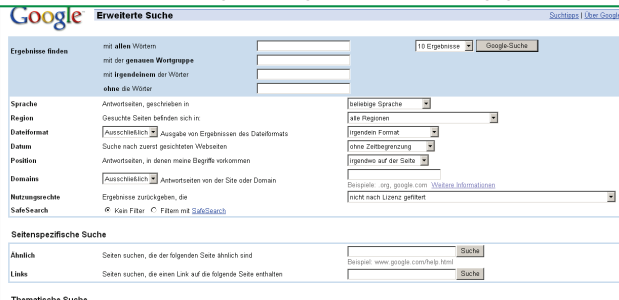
Google Erweiterte Suche

Suchtipps | Über Google

Ergebnisse finden

mit allen Wörtern

10 Ergebnisse

Google-Suche

mit der genauen Wortgruppe

mit irgendeinem der Wörter

ohne die Wörter

Sprache

Antwortseiten, geschrieben in

beliebige Sprache

Region

Gesuchte Seiten befinden sich in:

alle Regionen

Dateiformat

Ausschließlich

Ausgabe von Ergebnissen des Dateiformats

irgendein Format

Datum

Suche nach zuerst gesichteten Webseiten

ohne Zeitbegrenzung

Position

Antwortseiten, in denen meine Begriffe vorkommen

irgendwo auf der Seite

Domains

Ausschließlich

Antwortseiten von der Site oder Domain

Beispiele: .org, google.com Weitere Informationen

Nutzungsrechte

Ergebnisse zurückgeben, die

nicht nach Lizenz gefiltert

SafeSearch

Kein Filter

Filtern mit SafeSearch

Seitenspezifische Suche

Ähnlich

Seiten suchen, die der folgenden Seite ähnlich sind

Suche

Beispiel: www.google.com/help.html

Links

Seiten suchen, die einen Link auf die folgende Seite enthalten

Suche

Thematische Suche